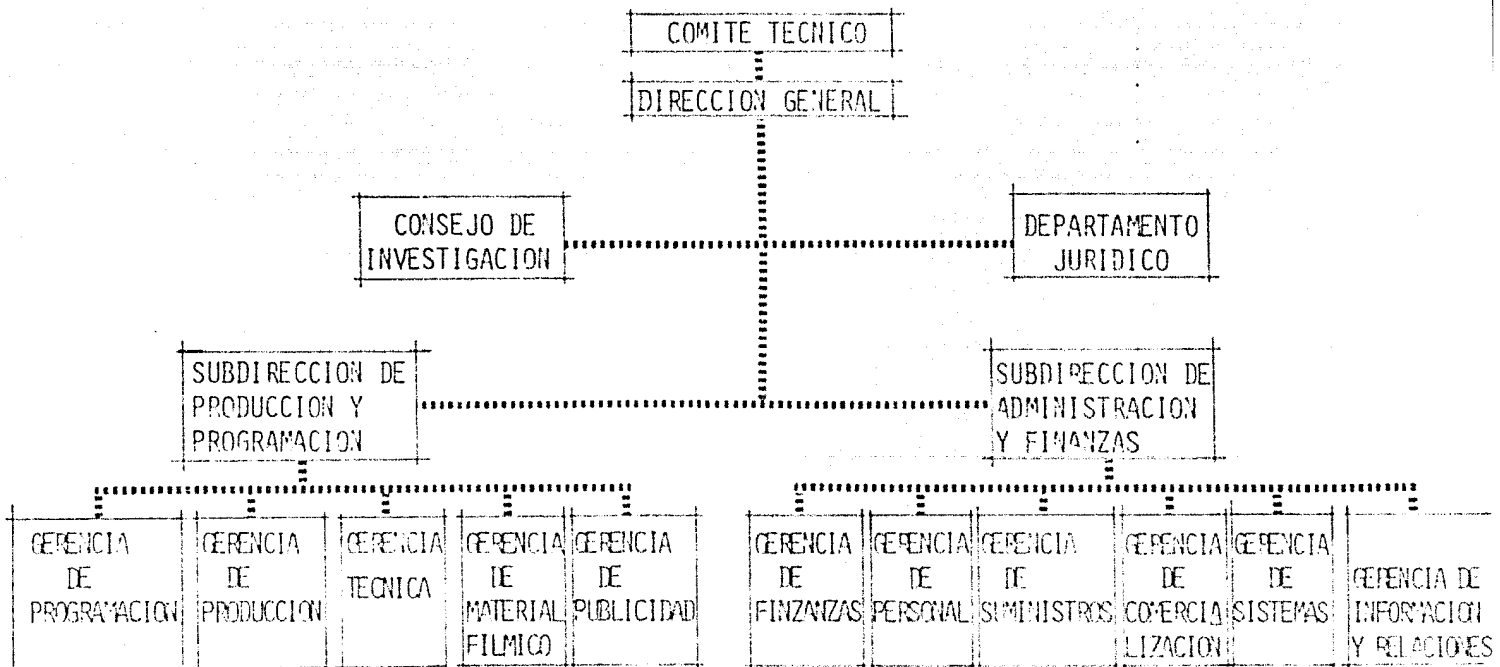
COMITE TECNICO

DIRECCION GENERAL

CONSEJO DE INVESTIGACION

DEPARTAMENTO JURIDICO

SUBDIRECCION DE PRODUCCION Y PROGRAMACION

SUBDIRECCION DE ADMINISTRACION Y FINANZAS

GERENCIA DE PROGRAMACION

GERENCIA DE PRODUCCION

GERENCIA TECNICA

GERENCIA DE MATERIAL FILMICO

GERENCIA DE PUBLICIDAD

GERENCIA DE FINZANZAS

GERENCIA DE PERSONAL

GERENCIA DE SUMINISTROS

GERENCIA DE COMERCIALIZACION

GERENCIA DE SISTEMAS

GERENCIA DE INFORMACION Y RELACIONES